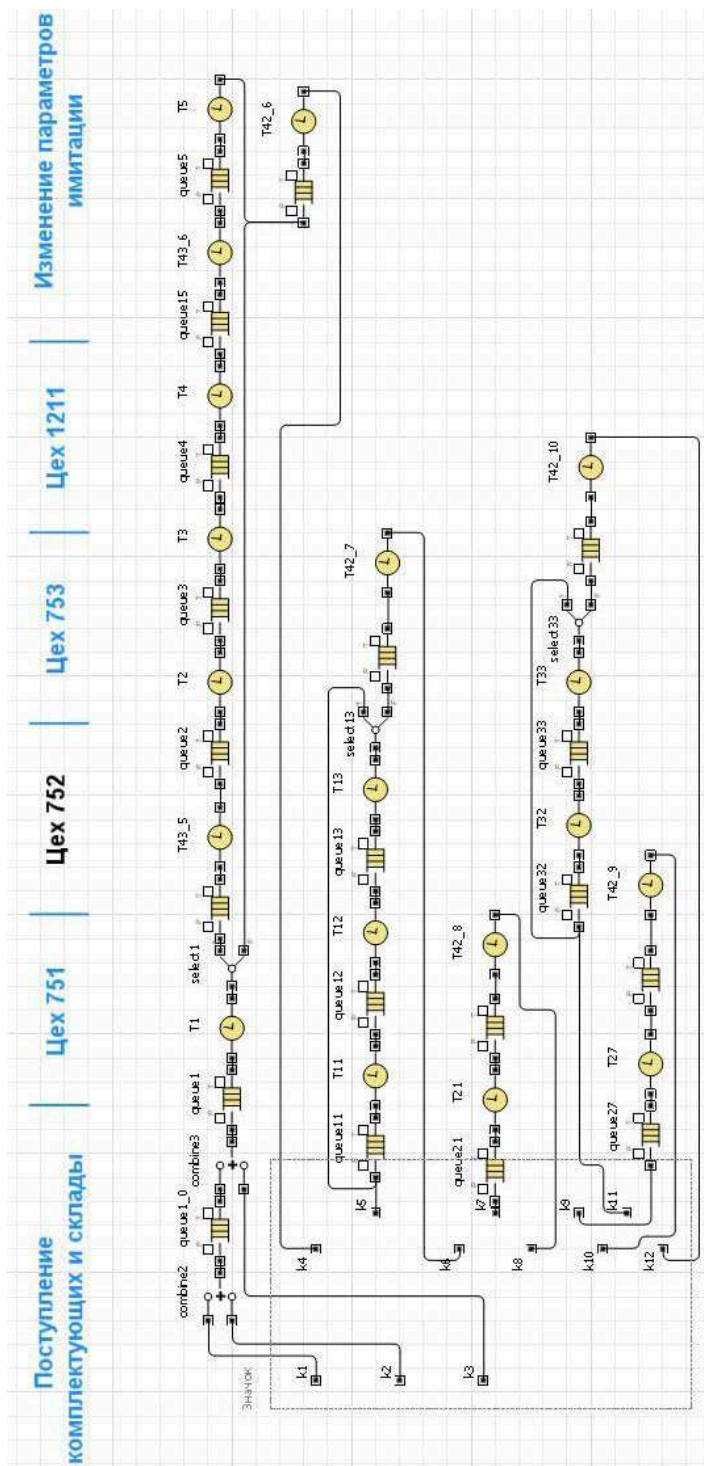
Поступление комплектующих и склады

Цех 751

Цех 752

Цех 753

Цех 1211

Изменение параметров имитации

combine2
queue1_0
combine3
queue1
T1
select1
T43_5
queue2
T2
queue3
T3
queue4
T4
queue15
T43_6
queue5
T5
T42_6

queue11
T11
queue12
T12
queue13
T13
select13
T42_7

queue21
T21
T42_8

queue32
T32
queue33
T33
select33
T42_10

queue27
T27
T42_9

k1
k2
k3
k4
k5
k6
k7
k8
k9
k10
k11
k12

Значок